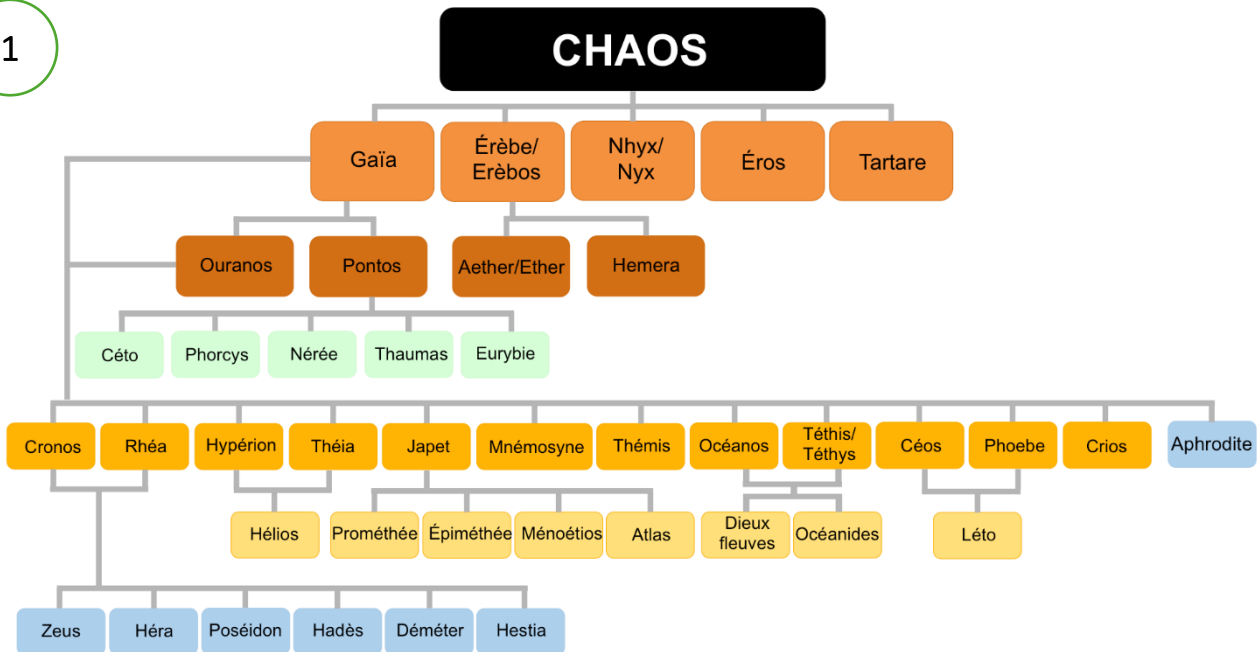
1

CHAOS

Gaïa
Érèbe/ Erèbos
Nhyx/ Nyx
Éros
Tartare

Ouranos
Pontos
Aether/Ether
Hemera

Céto
Phorcys
Nérée
Thaumas
Eurybie

Cronos
Rhéa
Hypérion
Théia
Japet
Mnémosyne
Thémis
Océanos
Téthis/ Téthys
Céos
Phoebe
Crios
Aphrodite

Hélios
Prométhée
Épiméthée
Ménoétios
Atlas
Dieux fleuves
Océanides
Léto

Zeus
Héra
Poséidon
Hadès
Déméter
Hestia